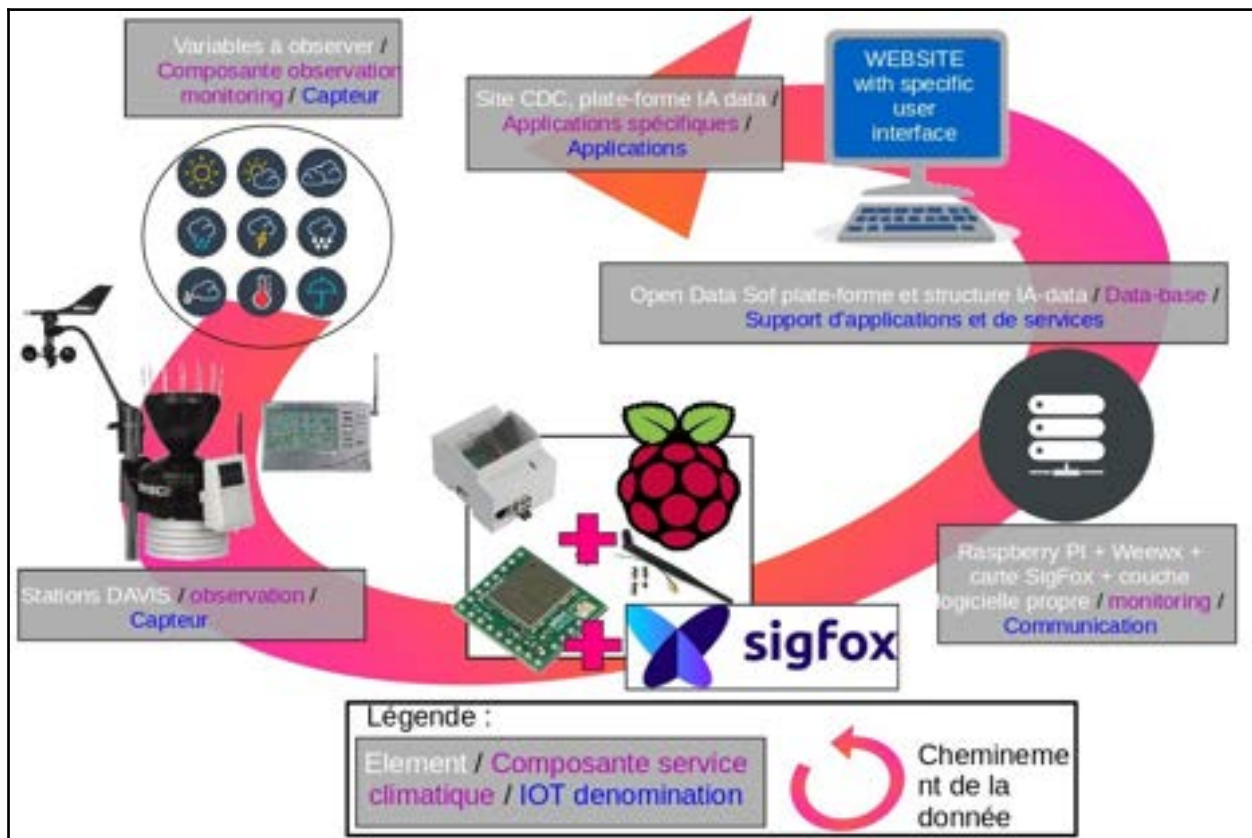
Variables à observer / Composante observation monitoring / Capteur

Site CDC, plate-forme IA data / Applications spécifiques / Applications

WEBSITE with specific user interface

Open Data Sof plate-forme et structure IA-data / Data-base / Support d'applications et de services

Stations DAVIS / observation / Capteur

sigfox

Raspberry PI + Weewx + carte SigFox + couche logicielle propre / monitoring / Communication

Légende :

Element / Composante service climatique / IOT denomination

Cheminement de la donnée